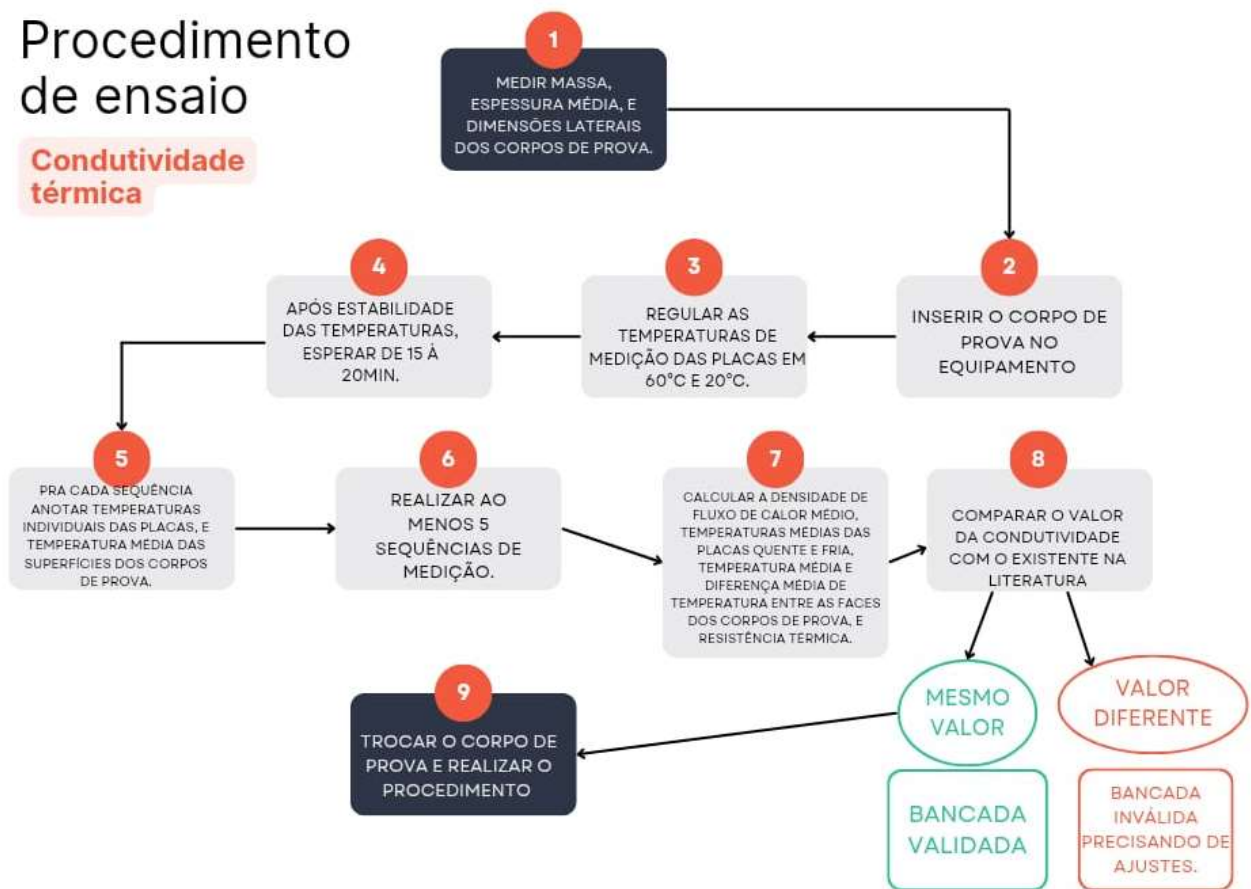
Procedimento de ensaio

Condutividade térmica

1
MEDIR MASSA, ESPESSURA MÉDIA, E DIMENSÕES LATERAIS DOS CORPOS DE PROVA.

2
INSERIR O CORPO DE PROVA NO EQUIPAMENTO

3
REGULAR AS TEMPERATURAS DE MEDIÇÃO DAS PLACAS EM 60°C E 20°C.

4
APÓS ESTABILIDADE DAS TEMPERATURAS, ESPERAR DE 15 À 20MIN.

5
PRA CADA SEQUÊNCIA ANOTAR TEMPERATURAS INDIVIDUAIS DAS PLACAS, E TEMPERATURA MÉDIA DAS SUPERFÍCIES DOS CORPOS DE PROVA.

6
REALIZAR AO MENOS 5 SEQUÊNCIAS DE MEDIÇÃO.

7
CALCULAR A DENSIDADE DE FLUXO DE CALOR MÉDIO, TEMPERATURAS MÉDIAS DAS PLACAS QUENTE E FRIA, TEMPERATURA MÉDIA E DIFERENÇA MÉDIA DE TEMPERATURA ENTRE AS FACES DOS CORPOS DE PROVA, E RESISTÊNCIA TÉRMICA.

8
COMPARAR O VALOR DA CONDUTIVIDADE COM O EXISTENTE NA LITERATURA

MESMO VALOR

VALOR DIFERENTE

BANCADA VALIDADA

BANCADA INVÁLIDA PRECISANDO DE AJUSTES.

9
TROCAR O CORPO DE PROVA E REALIZAR O PROCEDIMENTO